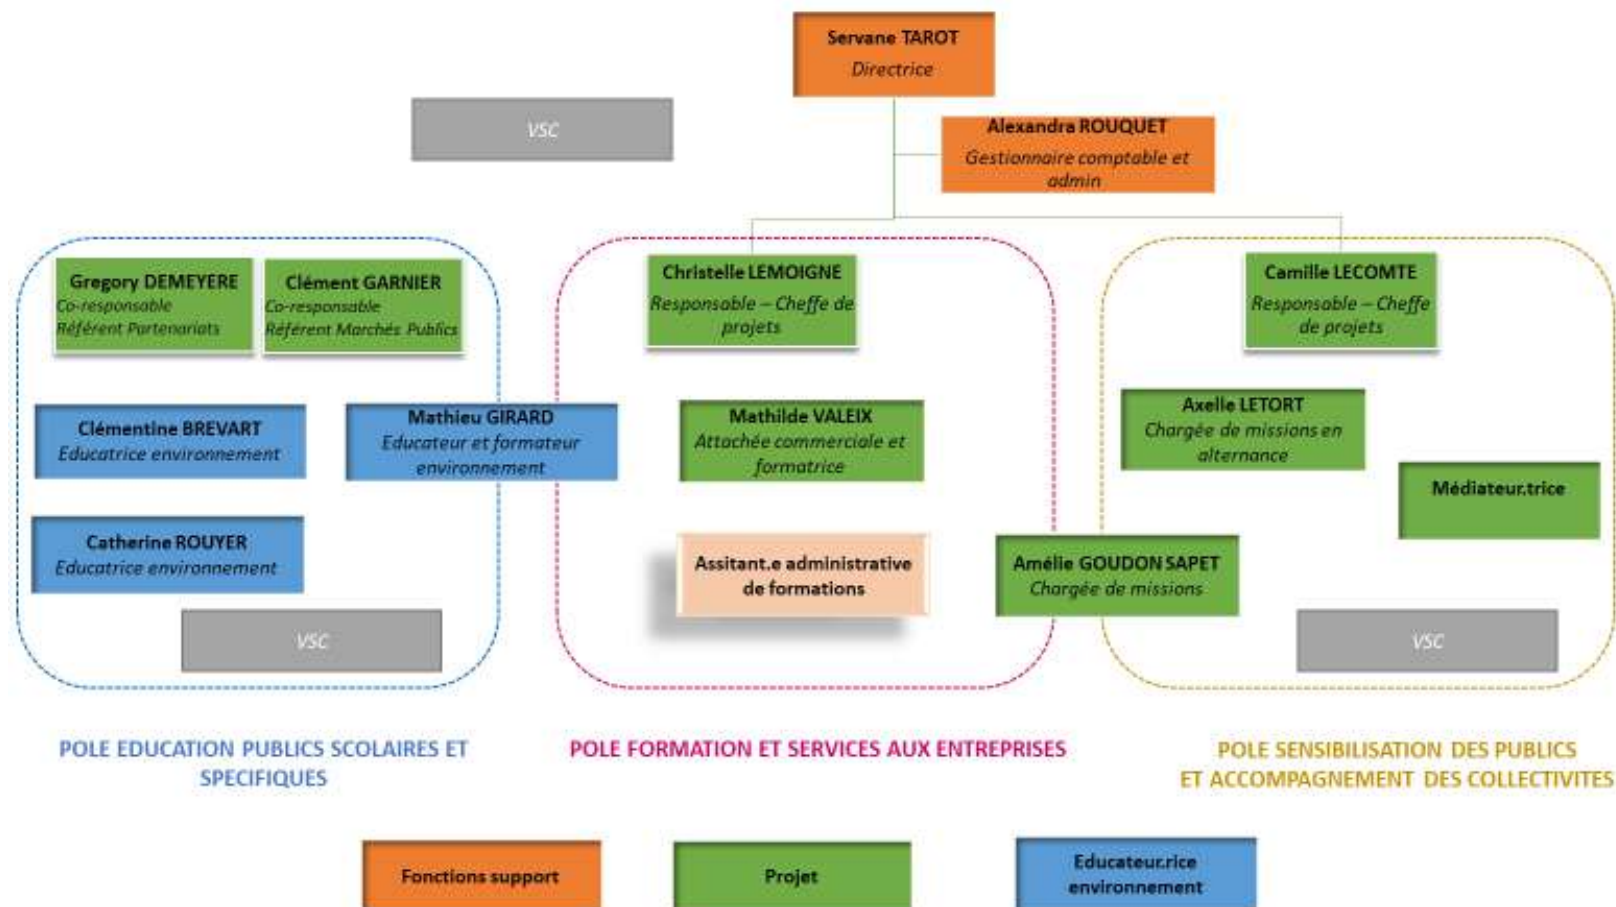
Servane TAROT
Directrice

VSC

Alexandra ROUQUET
Gestionnaire comptable et admin

Gregory DEMEYERE
Co-responsable
Référent Partenariats

Clément GARNIER
Co-responsable
Référent Marchés Publics

Clémentine BREVART
Educatrice environnement

Mathieu GIRARD
Educateur et formateur environnement

Catherine ROUYER
Educatrice environnement

VSC

Christelle LEMOIGNE
Responsable – Cheffe de projets

Mathilde VALEIX
Attachée commerciale et formatrice

Assitant.e administrative de formations

Amélie GOUDON SAPET
Chargée de missions

Camille LECOMTE
Responsable – Cheffe de projets

Axelle LETORT
Chargée de missions en alternance

Médiateur.trice

VSC

POLE EDUCATION PUBLICS SCOLAIRES ET SPECIFIQUES

POLE FORMATION ET SERVICES AUX ENTREPRISES

POLE SENSIBILISATION DES PUBLICS ET ACCOMPAGNEMENT DES COLLECTIVITES

Fonctions support

Projet

Educateur.rice environnement